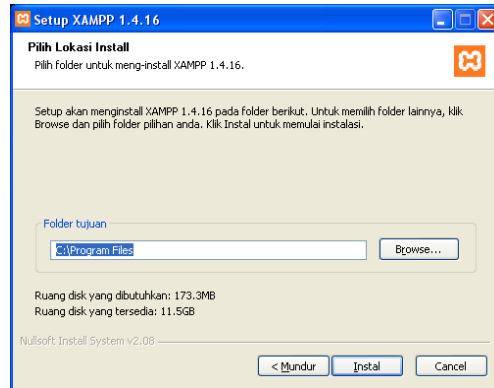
Setup XAMPP 1.4.16

Pilih Lokasi Install

Pilih folder untuk meng-install XAMPP 1.4.16.

Setup akan menginstall XAMPP 1.4.16 pada folder berikut. Untuk memilih folder lainnya, klik Browse dan pilih folder pilihan anda. Klik Instal untuk memulai instalasi.

Folder tujuan

C:\Program Files

Browse...

Ruang disk yang dibutuhkan: 173.3MB

Ruang disk yang tersedia: 11.5GB

Nullsoft Install System v2.08

< Mundur

Instal

Cancel